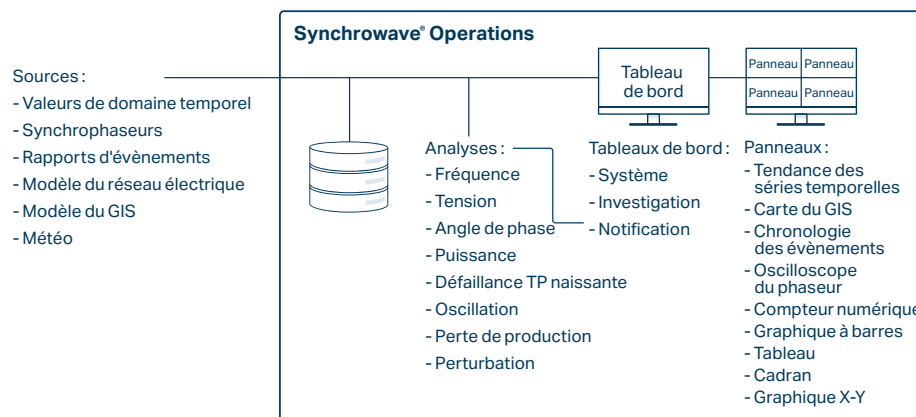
Synchrowave® Operations

Sources :
- Valeurs de domaine temporel
- Synchrophaseurs
- Rapports d'évènements
- Modèle du réseau électrique
- Modèle du GIS
- Météo

Tableau de bord

| Panneau | Panneau |
|---|---|
| Panneau | Panneau |

Analyses :
- Fréquence
- Tension
- Angle de phase
- Puissance
- Défaillance TP naissante
- Oscillation
- Perte de production
- Perturbation

Tableaux de bord :
- Système
- Investigation
- Notification

Panneaux :
- Tendance des séries temporelles
- Carte du GIS
- Chronologie des évènements
- Oscilloscope du phaseur
- Compteur numérique
- Graphique à barres
- Tableau
- Cadran
- Graphique X-Y